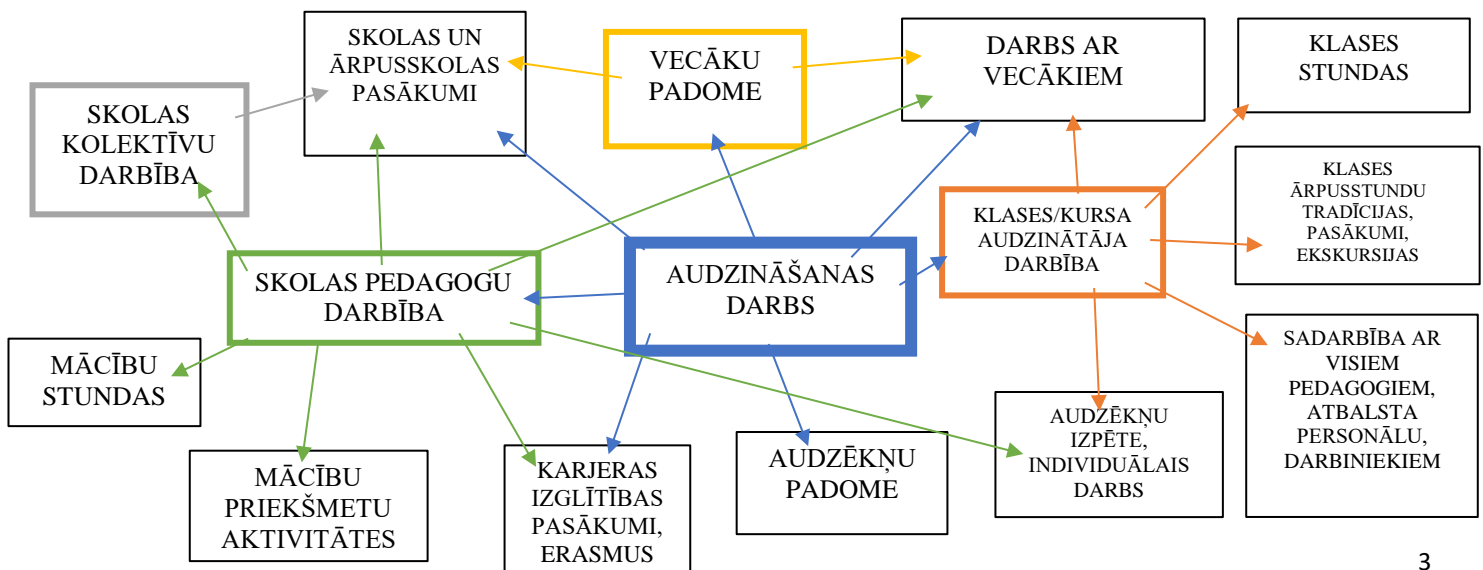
SKOLAS UN ĀRPUSSKOLAS PASĀKUMI

VECĀKU PADOME

DARBS AR VECĀKIEM

KLASES STUNDAS

SKOLAS KOLEKTĪVU DARBĪBA

KLASES ĀRPUSSTUNDU TRADĪCIJAS, PASĀKUMI, EKSKURSIJAS

KLASES/KURSA AUDZINĀTĀJA DARBĪBA

SKOLAS PEDAGOGU DARBĪBA

AUDZINĀŠANAS DARBS

SADARBĪBA AR VISIEM PEDAGOGIEM, ATBALSTA PERSONĀLU, DARBINIEKIEM

MĀCĪBU STUNDAS

AUDZĒKŅU IZPĒTE, INDIVIDUĀLAIS DARBS

MĀCĪBU PRIEKŠMETU AKTIVITĀTES

KARJERAS IZGLĪTĪBAS PASĀKUMI, ERASMUS

AUDZĒKŅU PADOME

3